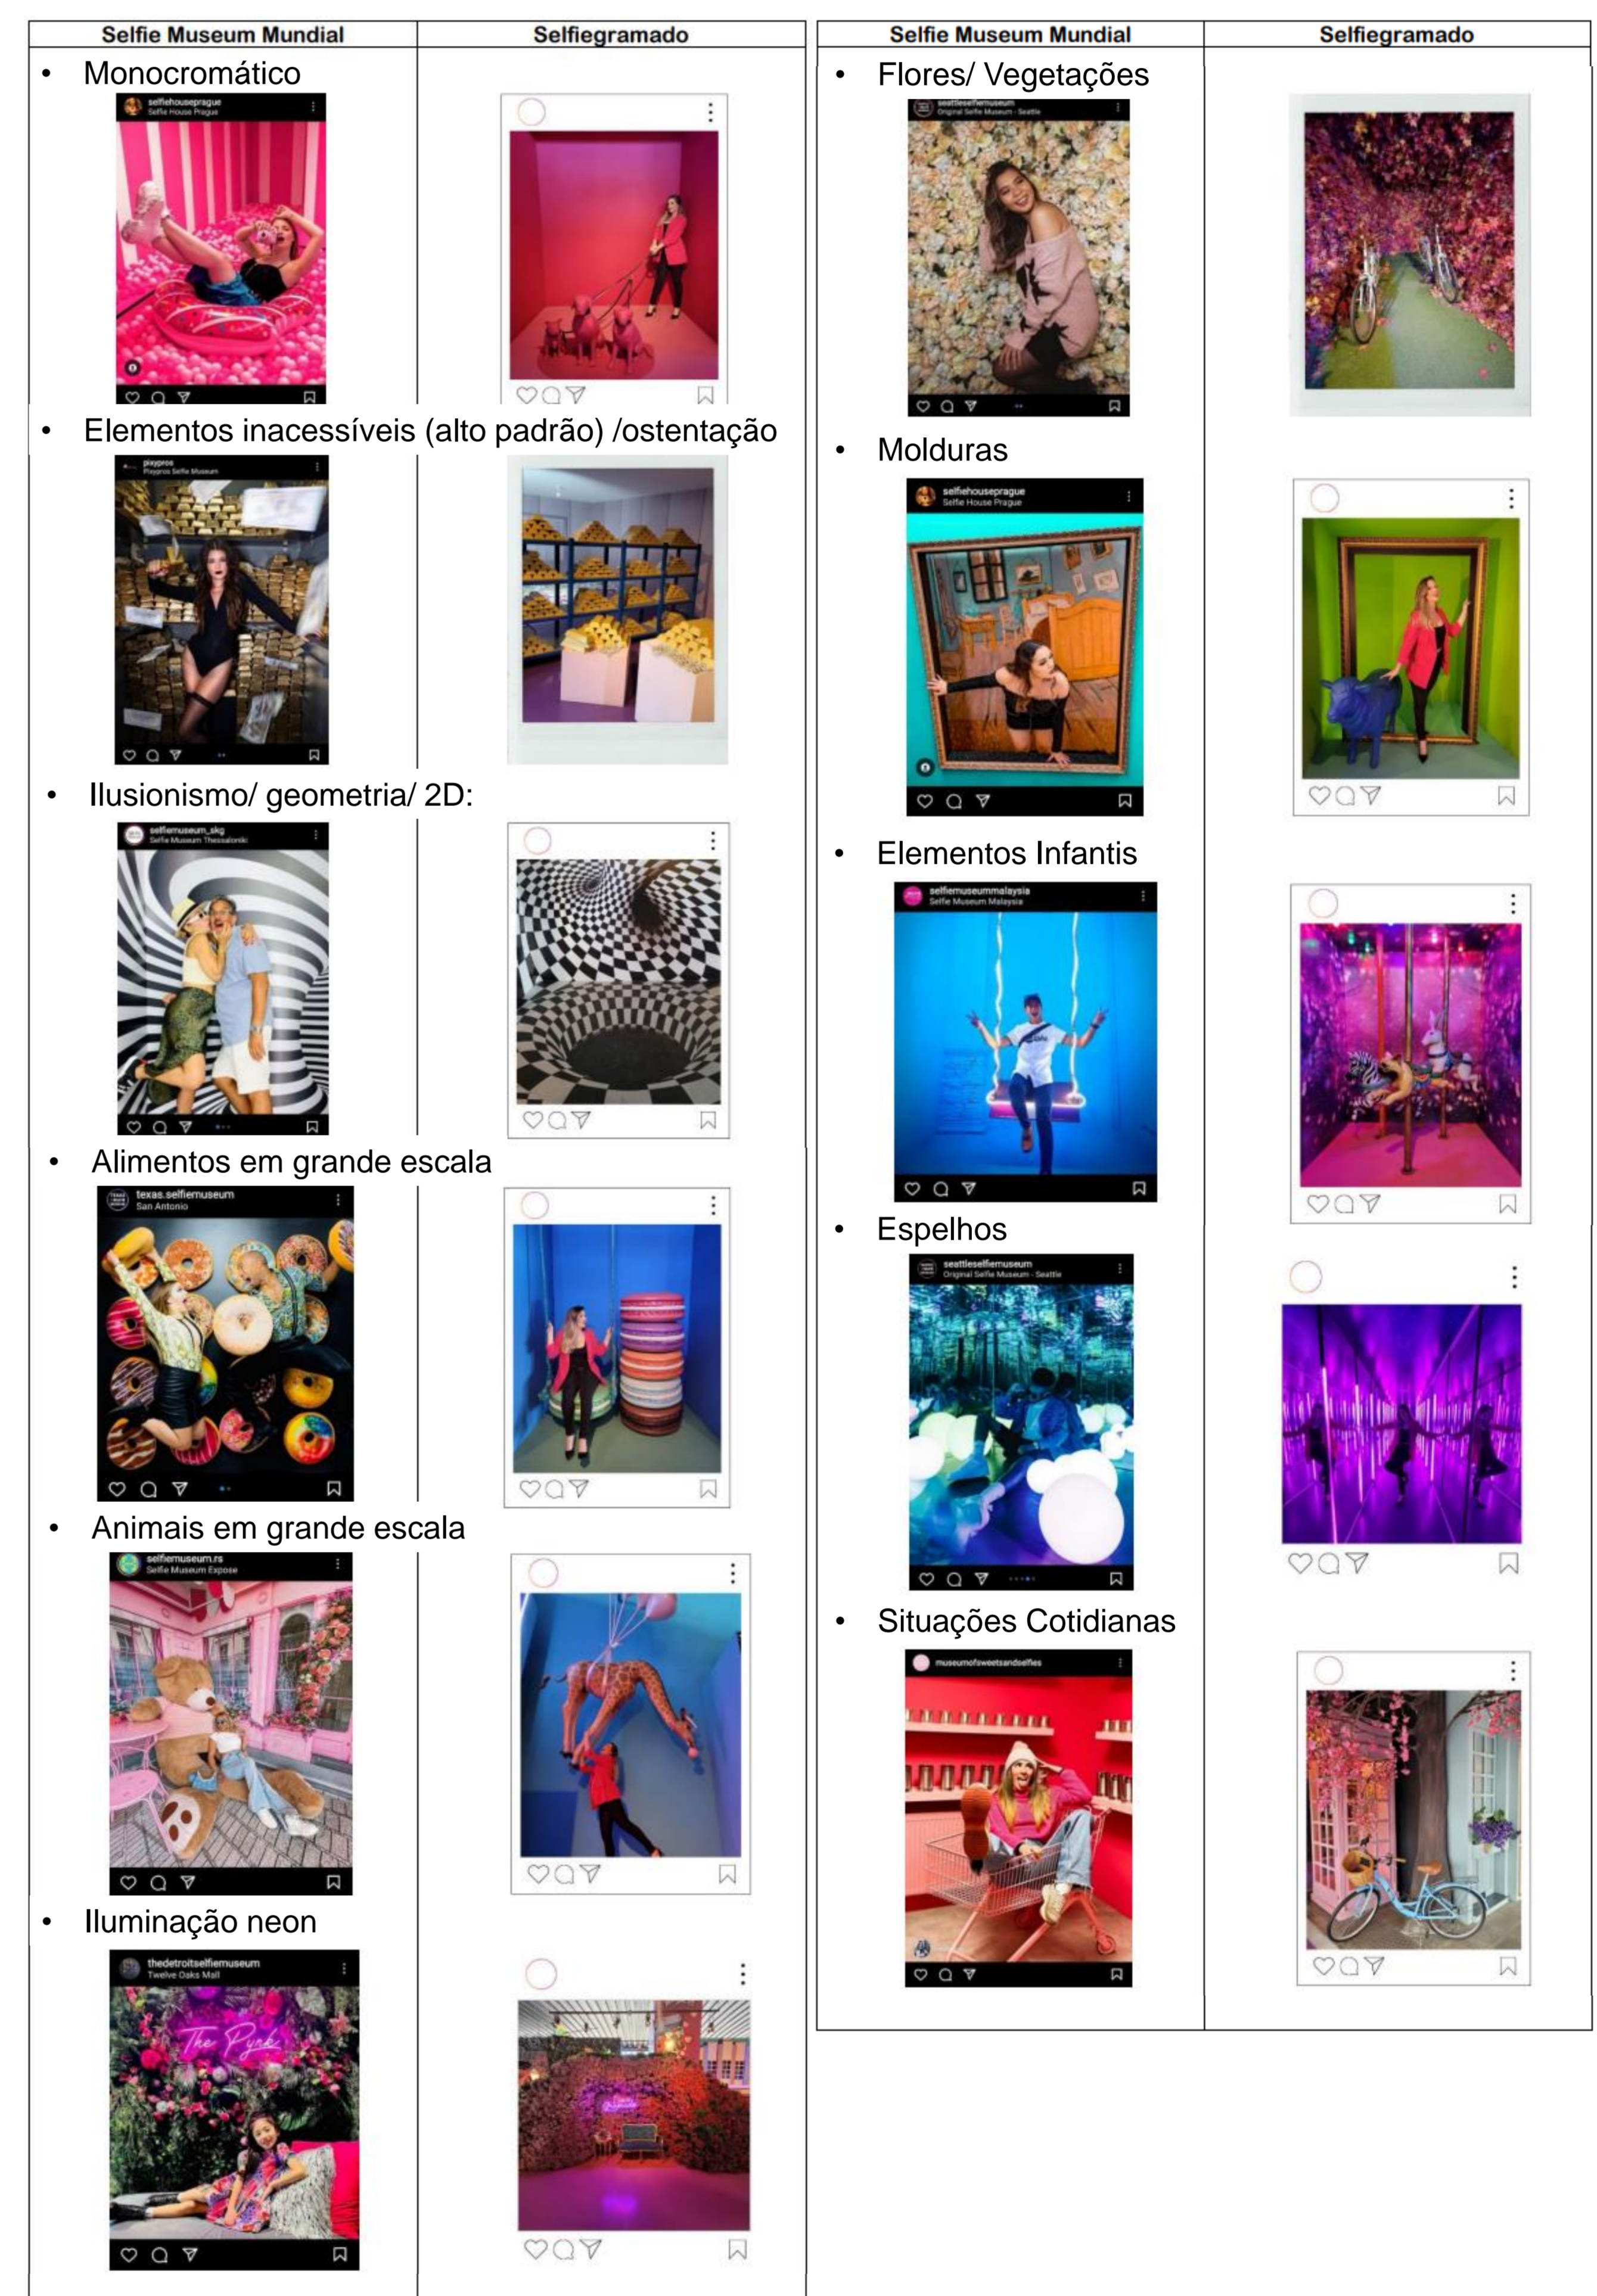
| Selfie Museum Mundial | Selfiegramado |
|---|---|
| • Monocromático | |
| selfiehouseprague Selfie House Prague | |
| • Elementos inacessíveis (alto padrão) /ostentação | |
| pixypros Pixypros Selfie Museum | |
| • Ilusionismo/ geometria/ 2D: | |
| selfiemuseum_skg Selfie Museum Thessaloniki | |
| • Alimentos em grande escala | |
| texas.selfiemuseum San Antonio | |
| • Animais em grande escala | |
| selfiemuseum.rs Selfie Museum Expose | |
| • Iluminação neon | |
| thedetroitselfiemuseum Twelve Oaks Mall The Pynk | |

| Selfie Museum Mundial | Selfiegramado |
|---|---|
| • Flores/ Vegetações | |
| seattleselfiemuseum Original Selfie Museum - Seattle | |
| • Molduras | |
| selfiehouseprague Selfie House Prague | |
| • Elementos Infantis | |
| selfiemuseummalaysia Selfie Museum Malaysia | |
| • Espelhos | |
| seattleselfiemuseum Original Selfie Museum - Seattle | |
| • Situações Cotidianas | |
| museumofsweetsandselfies | |